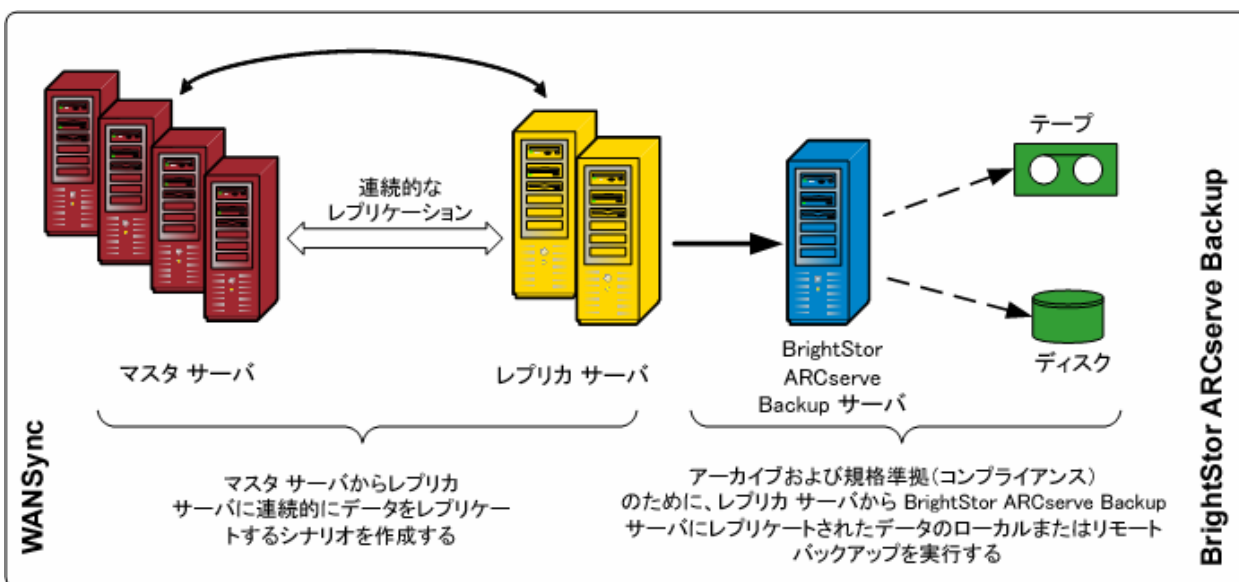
連続的な
レプリケーション

テープ

マスタ サーバ

レプリカ サーバ

BrightStor ARCserve Backup サーバ

ディスク

WANSync

マスタ サーバからレプリカサーバに連続的にデータをレプリケートするシナリオを作成する

アーカイブおよび規格準拠(コンプライアンス)のために、レプリカ サーバから BrightStor ARCserve Backup サーバにレプリケートされたデータのローカルまたはリモートバックアップを実行する

BrightStor ARCserve Backup